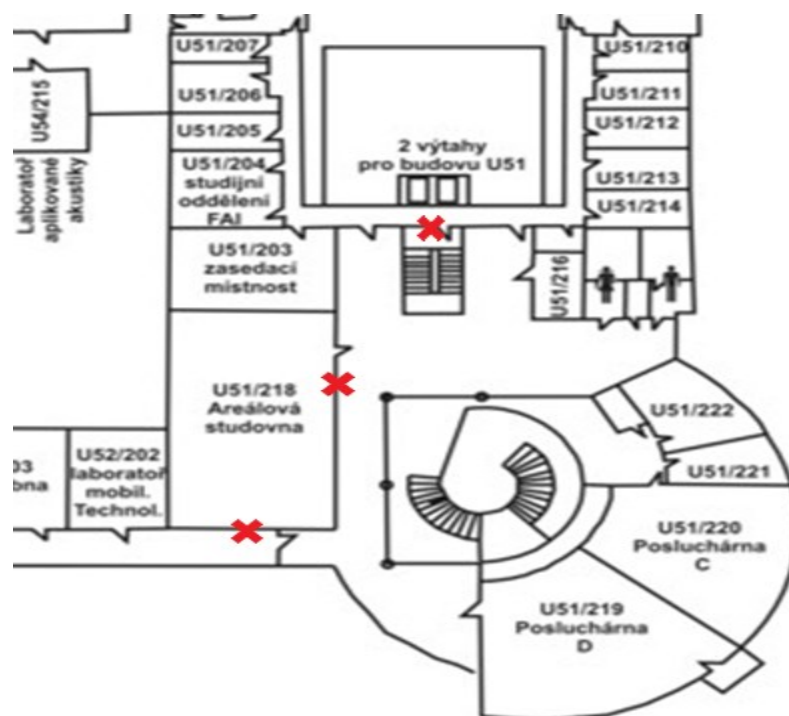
U51/207
U54/215
Laboratoř aplikované akustiky
U51/206
U51/205
U51/204
studijní oddělení FAI
2 výtahy pro budovu U51
U51/210
U51/211
U51/212
U51/213
U51/214
U51/203
zasedací místnost
U51/216
U51/218
Areálová studovna
U51/222
U51/221
03
bna
U52/202
laboratoř mobil. Technol.
U51/220
Posluchárna
C
U51/219
Posluchárna
D